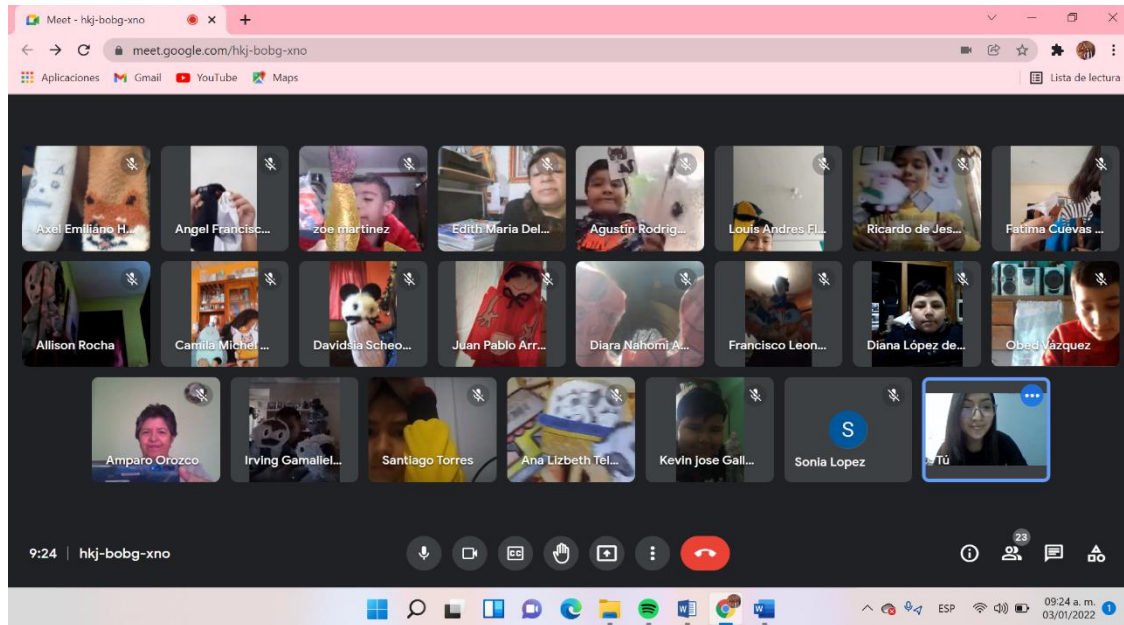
Meet - hkj-bobg-xno

meet.google.com/hkj-bobg-xno

Aplicaciones Gmail YouTube Maps

Lista de lectura

Axel Emiliano H...
Angel Francisc...
zoe martinez
Edith Maria Del...
Agustin Rodrig...
Louis Andres Fl...
Ricardo de Jes...
Fatima Cuevas ...

Allison Rocha
Camila Michel ...
Davidsia Scheo...
Juan Pablo Arr...
Diara Nahomi A...
Francisco Leon...
Diana López de...
Obed Vázquez

Amparo Orozco
Irving Gamaliel...
Santiago Torres
Ana Lizbeth Tel...
Kevin jose Gall...
S
Sonia Lopez
Tú

9:24 | hkj-bobg-xno

23

ESP
09:24 a. m.
03/01/2022
1